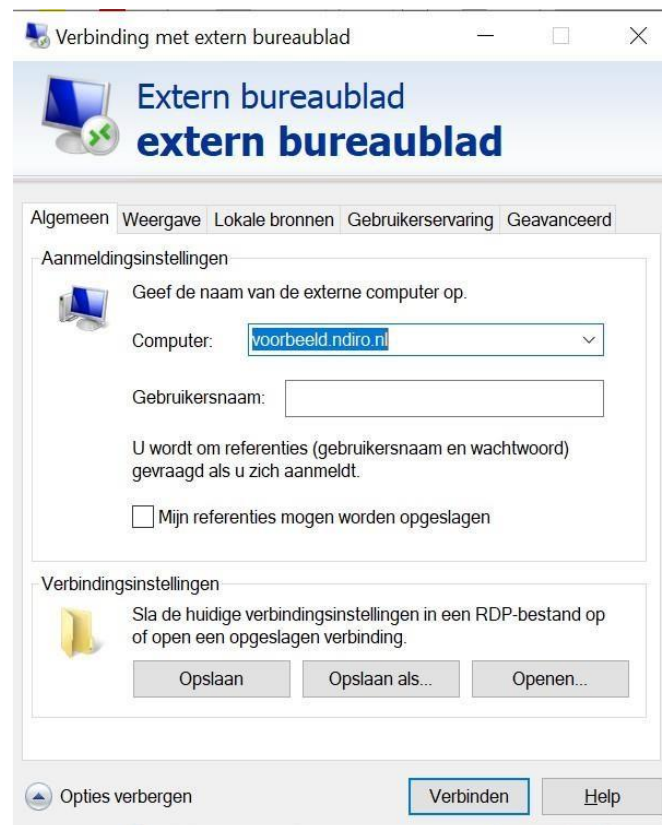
Verbinding met extern bureaublad

Extern bureaublad
extern bureaublad

Algemeen | Weergave | Lokale bronnen | Gebruikerservaring | Geavanceerd

Aanmeldingsinstellingen

Geef de naam van de externe computer op.

Computer: voorbeeld.ndiro.nl

Gebruikersnaam:

U wordt om referenties (gebruikersnaam en wachtwoord) gevraagd als u zich aanmeldt.

Mijn referenties mogen worden opgeslagen

Verbindingsinstellingen

Sla de huidige verbindingsinstellingen in een RDP-bestand op of open een opgeslagen verbinding.

Opslaan | Opslaan als... | Openen...

Opties verbergen

Verbinden | Help